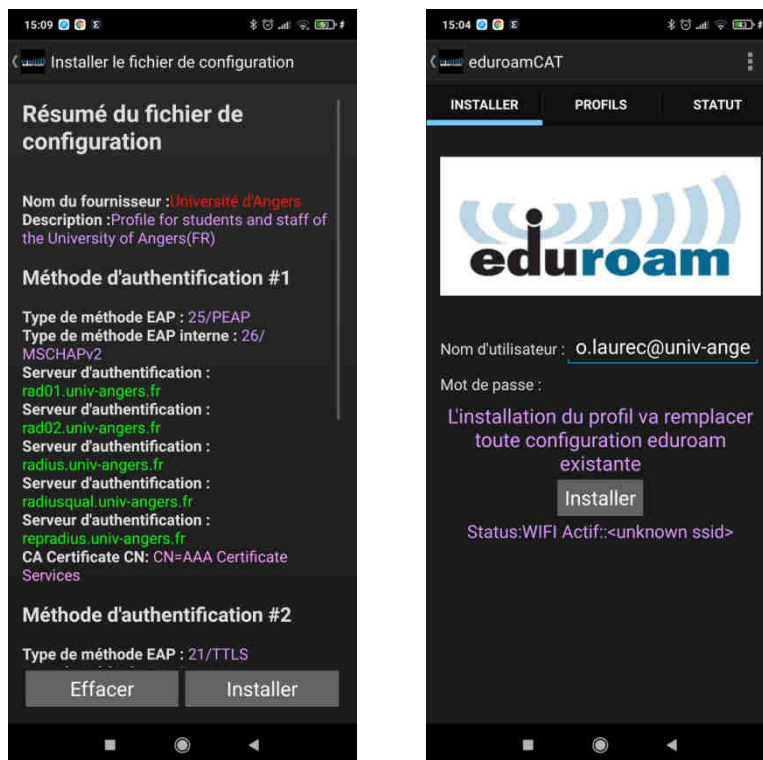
15:09

Installer le fichier de configuration

Résumé du fichier de configuration

Nom du fournisseur :Université d'Angers
Description :Profile for students and staff of the University of Angers(FR)

Méthode d'authentification #1

Type de méthode EAP : 25/PEAP
Type de méthode EAP interne : 26/MSCHAPv2
Serveur d'authentification : rad01.univ-angers.fr
Serveur d'authentification : rad02.univ-angers.fr
Serveur d'authentification : radius.univ-angers.fr
Serveur d'authentification : radiusqual.univ-angers.fr
Serveur d'authentification : repradius.univ-angers.fr
CA Certificate CN: CN=AAA Certificate Services

Méthode d'authentification #2

Type de méthode EAP : 21/TTLS

Effacer
Installer

15:04

eduroamCAT

INSTALLER
PROFILS
STATUT

eduroam

Nom d'utilisateur : o.laurec@univ-ange
Mot de passe :

L'installation du profil va remplacer toute configuration eduroam existante

Installer

Status:WIFI Actif::<unknown ssid>